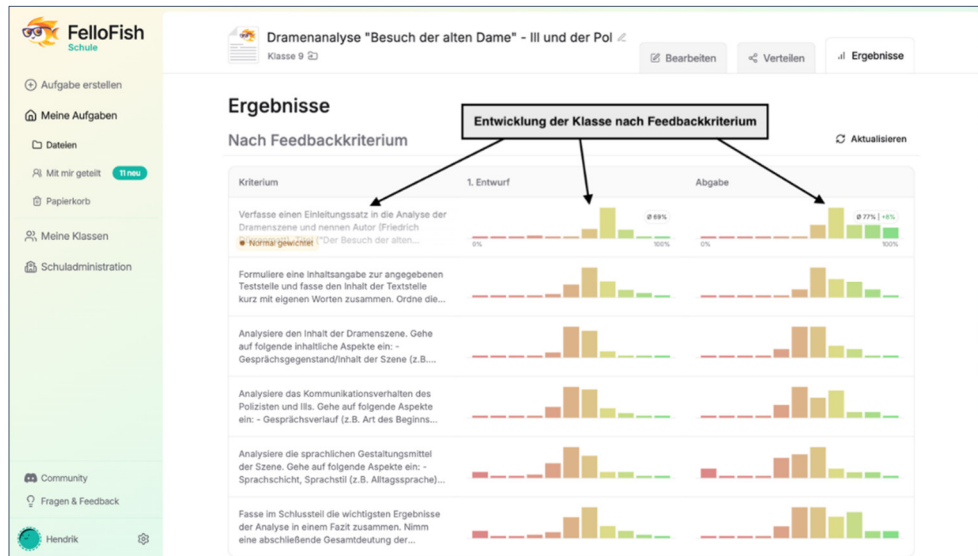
FelloFish
Schule

Aufgabe erstellen
Meine Aufgaben
Dateien
Mit mir geteilt 11 neu
Papierkorb
Meine Klassen
Schuladministration

Community
Fragen & Feedback
Hendrik

Dramenanalyse "Besuch der alten Dame" - Ill und der Pol
Klasse 9

Bearbeiten
Verteilen
Ergebnisse

Ergebnisse
Nach Feedbackkriterium

Entwicklung der Klasse nach Feedbackkriterium

Aktualisieren

| Kriterium | 1. Entwurf | Abgabe |
|---|---|---|
| Verfasse einen Einleitungssatz in die Analyse der Dramenszene und nennen Autor (Friedrich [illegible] "Der Besuch der alten... Normal gewichtet | Ø 69% 0% 100% | Ø 77% \| +8% 0% 100% |
| Formuliere eine Inhaltsangabe zur angegebenen Teststelle und fasse den Inhalt der Textstelle kurz mit eigenen Worten zusammen. Ordne die... | | |
| Analysiere den Inhalt der Dramenszene. Gehe auf folgende inhaltliche Aspekte ein: - Gesprächsgegenstand/Inhalt der Szene (z.B.... | | |
| Analysiere das Kommunikationsverhalten des Polizisten und Ills. Gehe auf folgende Aspekte ein: - Gesprächsverlauf (z.B. Art des Beginns... | | |
| Analysiere die sprachlichen Gestaltungsmittel der Szene. Gehe auf folgende Aspekte ein: - Sprachschicht, Sprachstil (z.B. Alltagssprache)... | | |
| Fasse im Schlussteil die wichtigsten Ergebnisse der Analyse in einem Fazit zusammen. Nimm eine abschließende Gesamtdeutung der... | | |